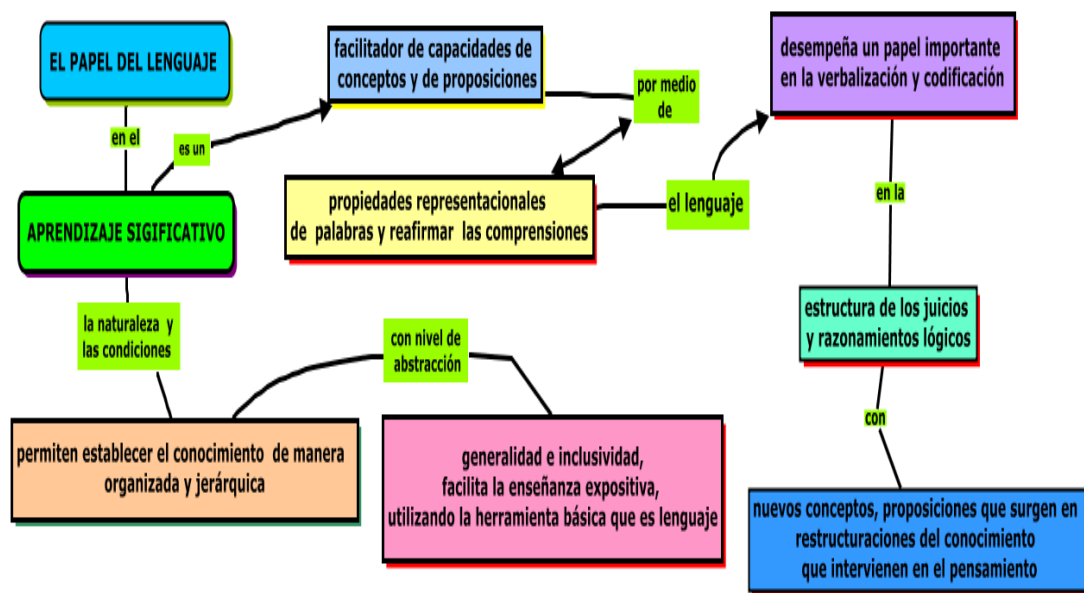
EL PAPEL DEL LENGUAJE

en el

APRENDIZAJE SIGIFICATIVO

es un

facilitador de capacidades de conceptos y de proposiciones

por medio de

propiedades representacionales de palabras y reafirmar las comprensiones

el lenguaje

desempeña un papel importante en la verbalización y codificación

en la

estructura de los juicios y razonamientos lógicos

con

nuevos conceptos, proposiciones que surgen en restructuraciones del conocimiento que intervienen en el pensamiento

la naturaleza y las condiciones

permiten establecer el conocimiento de manera organizada y jerárquica

con nivel de abstracción

generalidad e inclusividad, facilita la enseñanza expositiva, utilizando la herramienta básica que es lenguaje